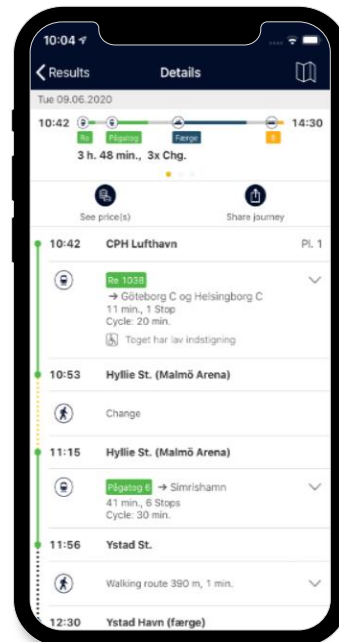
10:04

Results

Details

Tue 09.06.2020

10:42

Re

Pågatog

Færge

3

14:30

3 h. 48 min., 3x Chg.

See price(s)

Share journey

10:42 CPH Lufthavn

Pl. 1

Re 1038

→ Göteborg C og Helsingborg C

11 min., 1 Stop

Cycle: 20 min.

Toget har lav indstigning

10:53 Hyllie St. (Malmö Arena)

Change

11:15 Hyllie St. (Malmö Arena)

Pågatog 6 → Simrishamn

41 min., 6 Stops

Cycle: 30 min.

11:56 Ystad St.

Walking route 390 m, 1 min.

12:30 Ystad Havn (færge)